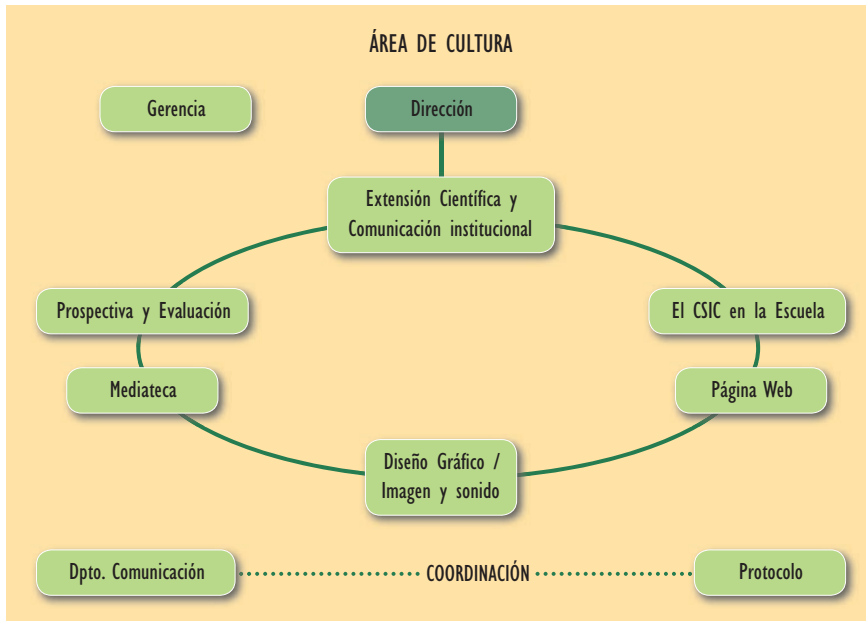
ÁREA DE CULTURA

Gerencia

Dirección

Extensión Científica y Comunicación institucional

Prospectiva y Evaluación

El CSIC en la Escuela

Mediateca

Página Web

Diseño Gráfico / Imagen y sonido

Dpto. Comunicación

COORDINACIÓN

Protocolo